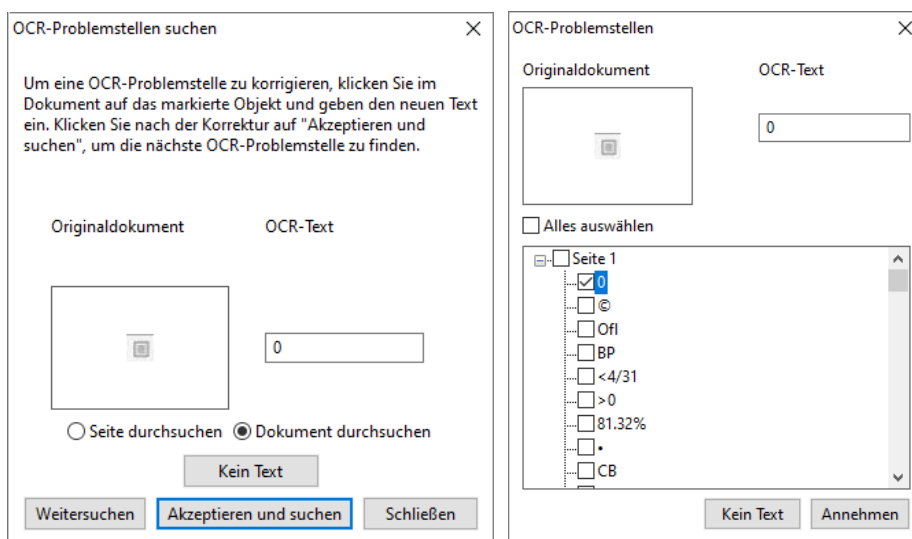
OCR-Problemstellen suchen

Um eine OCR-Problemstelle zu korrigieren, klicken Sie im Dokument auf das markierte Objekt und geben den neuen Text ein. Klicken Sie nach der Korrektur auf "Akzeptieren und suchen", um die nächste OCR-Problemstelle zu finden.

Originaldokument

OCR-Text

0

Seite durchsuchen

Dokument durchsuchen

Kein Text

Weitersuchen

Akzeptieren und suchen

Schließen

OCR-Problemstellen

Originaldokument

OCR-Text

0

Alles auswählen

Seite 1

0

©

Ofl

BP

<4/31

>0

81.32%

•

CB

Kein Text

Annehmen